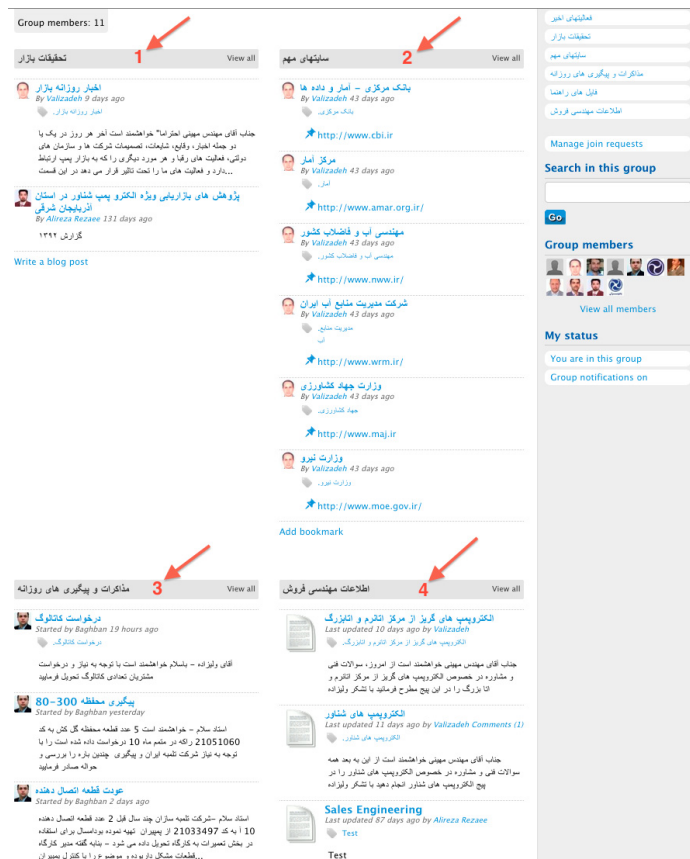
Group members: 11

1

تحقیقات بازار

View all

اخبار روزانه بازار

By Valizadeh 9 days ago

اخبار روزانه بازار

جناب آقای مهندس مهینی احتراما" خواهشمند است آخر هر روز در یک یا دو جمله اخبار، وقایع، شایعات، تصمیمات شرکت ها و سازمان های دولتی، فعالیت های رقبا و هر مورد دیگری را که به بازار پمپ ارتباط دارد و فعالیت های ما را تحت تاثیر قرار می دهد در این قسمت...

پژوهش های بازاریابی ویژه الکترو پمپ شناور در استان آذربایجان شرقی

By Alireza Rezaee 131 days ago

گزارش ۱۳۹۲

Write a blog post

2

سایتهای مهم

View all

بانک مرکزی - آمار و داده ها

By Valizadeh 43 days ago

بانک مرکزی

http://www.cbi.ir

مرکز آمار

By Valizadeh 43 days ago

آمار

http://www.amar.org.ir/

مهندسی آب و فاضلاب کشور

By Valizadeh 43 days ago

مهندسی آب و فاضلاب کشور

http://www.nww.ir/

شرکت مدیریت منابع آب ایران

By Valizadeh 43 days ago

مدیریت منابع آب

http://www.wrm.ir/

وزارت جهاد کشاورزی

By Valizadeh 43 days ago

جهاد کشاورزی

http://www.maj.ir

وزارت نیرو

By Valizadeh 43 days ago

وزارت نیرو

http://www.moe.gov.ir/

Add bookmark

فعالیتهای اخیر

تحقیقات بازار

سایتهای مهم

مذاکرات و پیگیری های روزانه

فایل های راهنما

اطلاعات مهندسی فروش

Manage join requests

Search in this group

Go

Group members

View all members

My status

You are in this group

Group notifications on

3

مذاکرات و پیگیری های روزانه

View all

درخواست کاتالوگ

Started by Baghban 19 hours ago

درخواست کاتالوگ

آقای ولیزاده - باسلام خواهشمند است با توجه به نیاز و درخواست مشتریان تعدادی کاتالوگ تحویل فرمایید

پیگیری محفظه 300-80

Started by Baghban yesterday

استاد سلام - خواهشمند است 5 عدد قطعه محفظه گل کش به کد 21051060 راکه در متمم ماه 10 درخواست داده شده است را با توجه به نیاز شرکت تلمبه ایران و پیگیری چندین باره را بررسی و حواله صادر فرمایید

عودت قطعه اتصال دهنده

Started by Baghban 2 days ago

استاد سلام -شرکت تلمبه سازان چند سال قبل 2 عدد قطعه اتصال دهنده 10 ا به کد 2103497 از پمپیران تهیه نموده بوداسال برای استفاده در بخش تعمیرات به کارگاه تحویل داده می شود - بنابه گفته مدیر کارگاه ...قطعات مشکل دار بوده و موضوع را با کنترل پمپیران

4

اطلاعات مهندسی فروش

View all

الکتروپمپ های گریز از مرکز انانرم و اتایزرگ

Last updated 10 days ago by Valizadeh

الکتروپمپ های گریز از مرکز انانرم و اتایزرگ

جناب آقای مهندس مهینی خواهشمند است از امروز، سوالات فنی و مشاوره در خصوص الکتروپمپ های گریز از مرکز انانرم و اتا بزرگ را در این پیج مطرح فرمایید با تشکر ولیزاده

الکتروپمپ های شناور

Last updated 10 days ago by Valizadeh Comments (1)

الکتروپمپ های شناور

جناب آقای مهندس مهینی خواهشمند است از این به بعد همه سوالات فنی و مشاوره در خصوص الکتروپمپ های شناور را در پیج الکتروپمپ های شناور انجام دهید با تشکر ولیزاده

Sales Engineering

Last updated 87 days ago by Alireza Rezaee

Test

Test